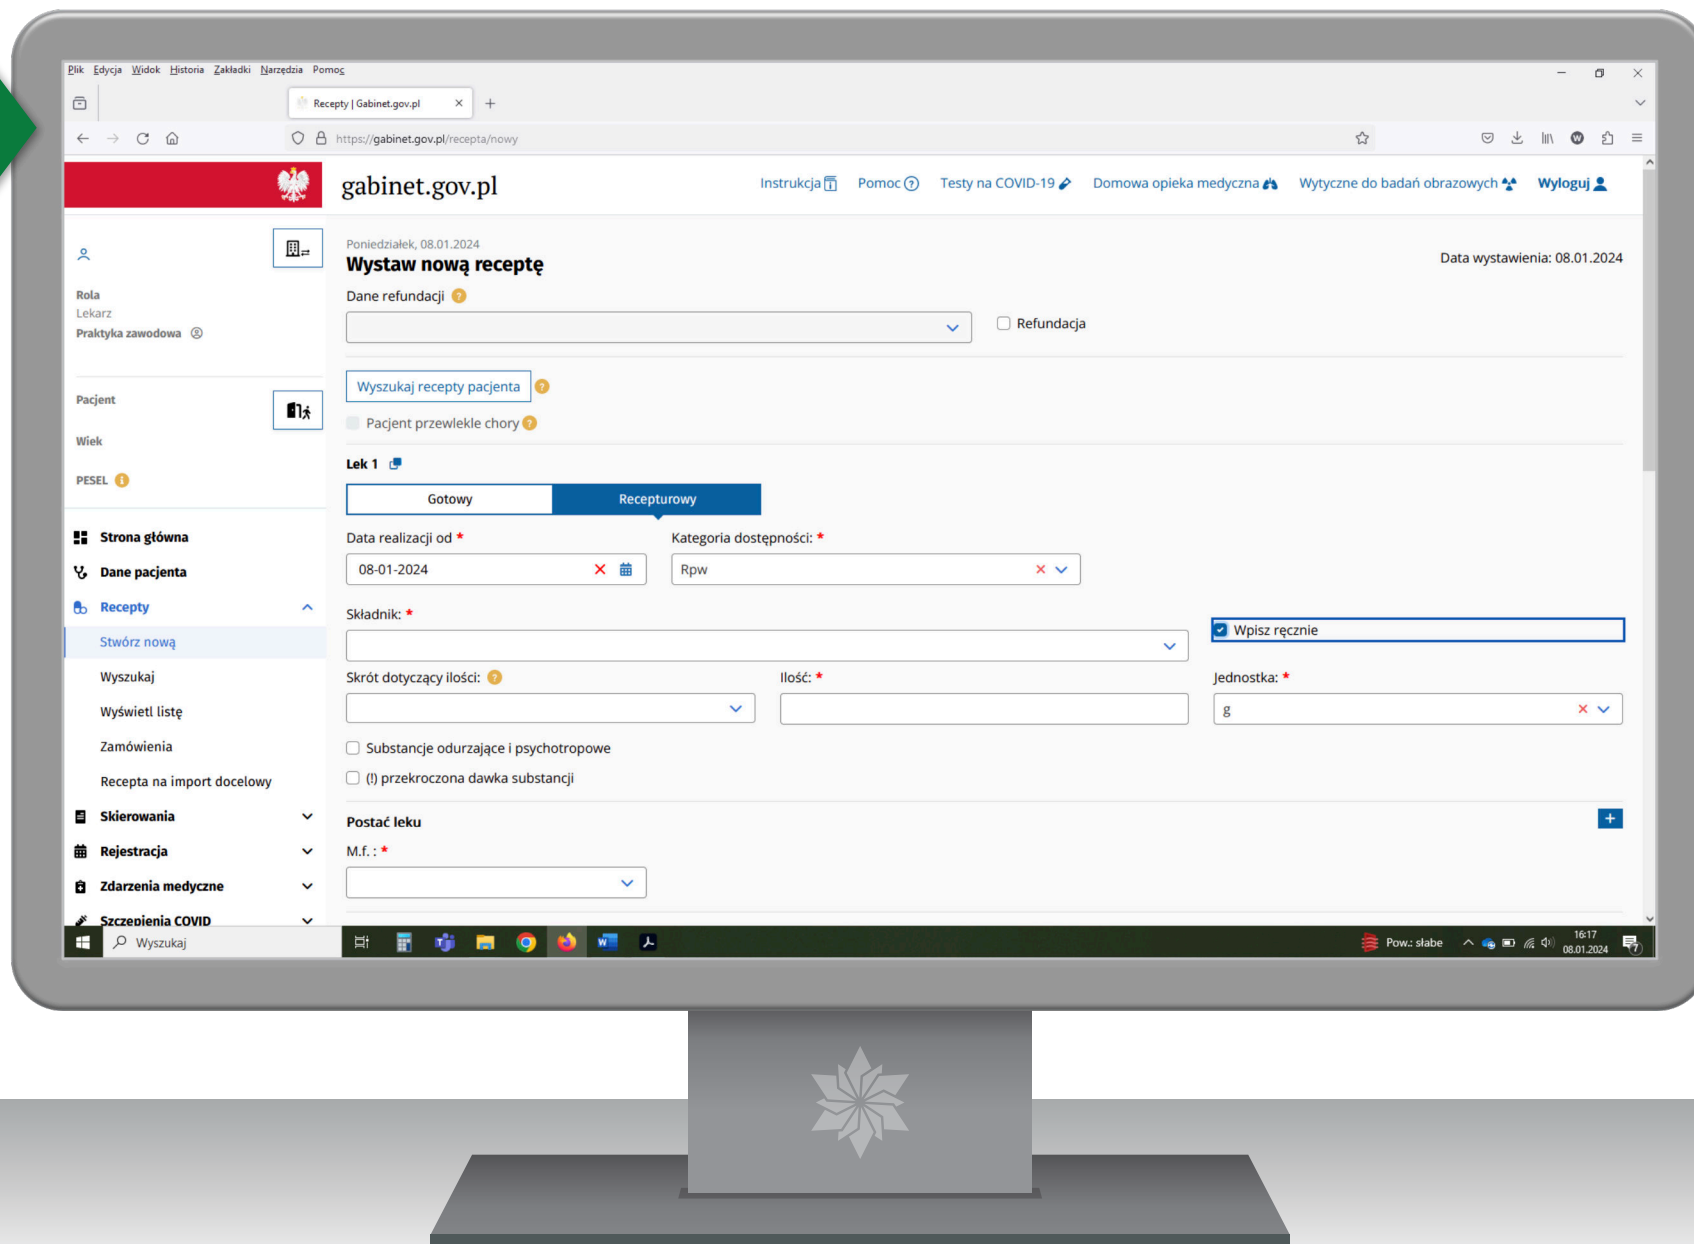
Plik Edycja Widok Historia Zakładki Narzędzia Pomoc

Recepty | Gabinet.gov.pl

https://gabinet.gov.pl/recepta/nowy

gabinet.gov.pl

Instrukcja Pomoc Testy na COVID-19 Domowa opieka medyczna Wytyczne do badań obrazowych Wyloguj

Rola
Lekarz
Praktyka zawodowa

Pacjent

Wiek

PESEL

Strona główna
Dane pacjenta
Recepty
Stwórz nową
Wyszukaj
Wyświetl listę
Zamówienia
Recepta na import docelowy
Skierowania
Rejestracja
Zdarzenia medyczne
Szczepienia COVID

Poniedziałek, 08.01.2024
Wystaw nową receptę

Data wystawienia: 08.01.2024

Dane refundacji

Refundacja

Wyszukaj recepty pacjenta

Pacjent przewlekle chory

Lek 1

Gotowy
Recepturowy

Data realizacji od *
08-01-2024

Kategoria dostępności: *
Rpw

Składnik: *

Wpisz ręcznie

Skrót dotyczący ilości:

Ilość: *

Jednostka: *
g

Substancje odurzające i psychotropowe

(!) przekroczona dawka substancji

Postać leku

M.f. : *

Wyszukaj

Pow.: słabe

16:17
08.01.2024